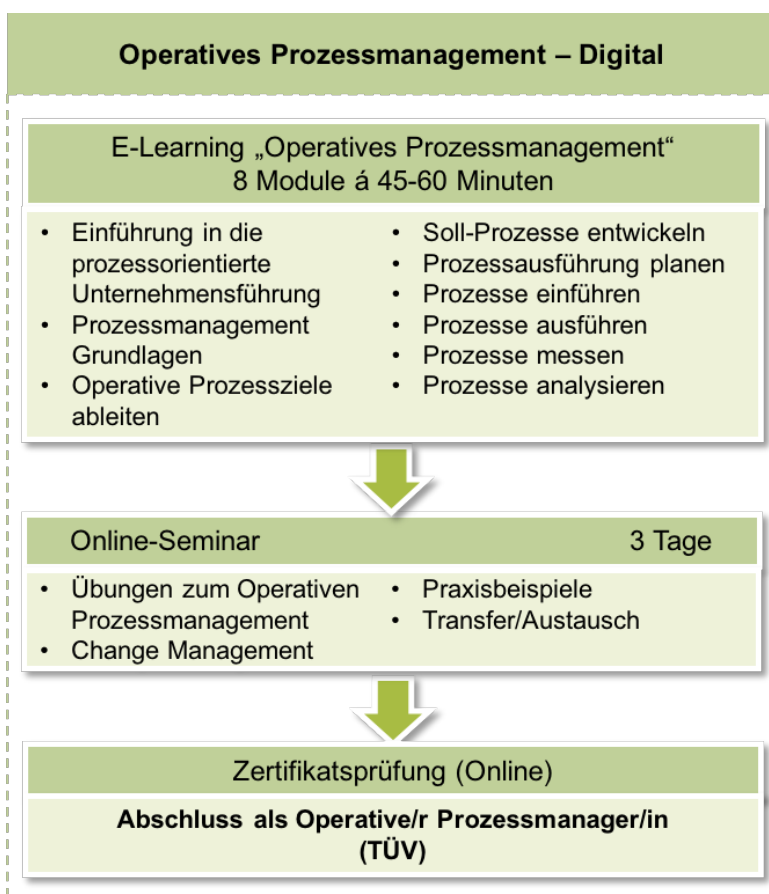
Operatives Prozessmanagement – Digital

E-Learning „Operatives Prozessmanagement“
8 Module á 45-60 Minuten

- Einführung in die prozessorientierte Unternehmensführung
- Prozessmanagement Grundlagen
- Operative Prozessziele ableiten

- Soll-Prozesse entwickeln
- Prozessausführung planen
- Prozesse einführen
- Prozesse ausführen
- Prozesse messen
- Prozesse analysieren

Online-Seminar 3 Tage

- Übungen zum Operativen Prozessmanagement
- Change Management

- Praxisbeispiele
- Transfer/Austausch

Zertifikatsprüfung (Online)

Abschluss als Operative/r Prozessmanager/in (TÜV)